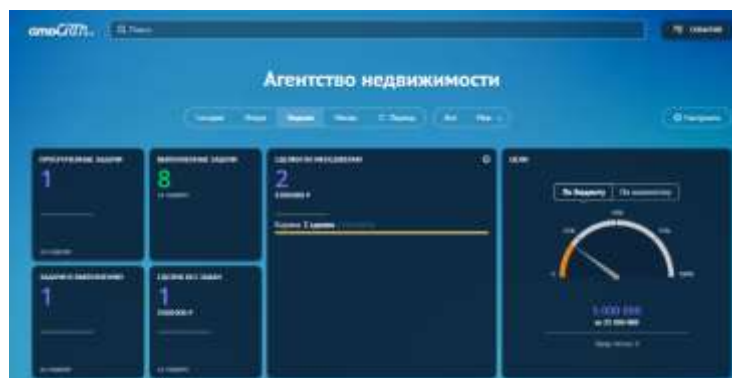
amoCRM

Поиск

Агентство недвижимости

Сегодня Вчера Неделя Месяц Период Все

Настроить

ПРОСРОЧЕННЫЕ ЗАДАЧИ
1

ВЫПОЛНЕННЫЕ ЗАДАЧИ
8

СДЕЛКИ ПО ИСТОЧНИКАМ
2

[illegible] 2 сделки

ЦЕЛИ

По бюджету По количеству

1 000 000

ЗАДАЧИ К ВЫПОЛНЕНИЮ
1

СДЕЛКИ БЕЗ ЗАДАЧ
1